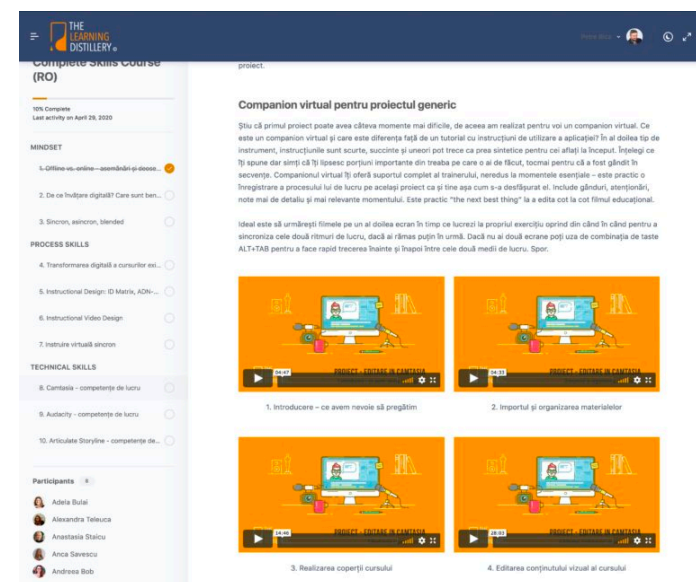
THE LEARNING DISTILLERY

Complete Skills Course (RO)

10% Complete
Last activity on April 29, 2020

MINDSET

1. Offline vs. online - asemănări și deoso...

2. De ce învățare digitală? Care sunt ben...

3. Sincron, asincron, blended

PROCESS SKILLS

4. Transformarea digitală a cursurilor exi...

5. Instructional Design: ID Matrix, ADN-...

6. Instructional Video Design

7. Instruire virtuală sincron

TECHNICAL SKILLS

8. Camtasia - competențe de lucru

9. Audacity - competențe de lucru

10. Articulate Storyline - competențe de...

Participants 8

Adela Bulai
Alexandra Teleuca
Anastasia Staicu
Anca Savescu
Andreea Bob

proiect.

Companion virtual pentru proiectul generic

Știu că primul proiect poate avea câteva momente mai dificile, de aceea am realizat pentru voi un companion virtual. Ce este un companion virtual și care este diferența față de un tutorial cu instrucțiuni de utilizare a aplicației? În al doilea tip de instrument, instrucțiunile sunt scurte, succinte și uneori pot trece ca prea sintetice pentru cei aflați la început. Înțelegi ce îți spune dar simți că îți lipsesc porțiuni importante din treaba pe care o ai de făcut, tocmai pentru că a fost gândit în secvențe. Companionul virtual îți oferă suportul complet al trainerului, neredus la momentele esențiale – este practic o înregistrare a procesului lui de lucru pe același proiect ca și tine așa cum s-a desfășurat el. Include gânduri, atenționări, note mai de detaliu și mai relevante momentului. Este practic "the next best thing" la a edita cot la cot filmul educațional.

Ideal este să urmărești filmele pe un al doilea ecran în timp ce lucrezi la propriul exercițiu oprind din când în când pentru a sincroniza cele două ritmuri de lucru, dacă ai rămas puțin în urmă. Dacă nu ai două ecrane poți uza de combinația de taste ALT+TAB pentru a face rapid trecerea înainte și înapoi între cele două medii de lucru. Spor.

PROIECT - EDITARE IN CAMTASIA
04:47
1. Introducere – ce avem nevoie să pregătim

PROIECT - EDITARE IN CAMTASIA
04:33
2. Importul și organizarea materialelor

PROIECT - EDITARE IN CAMTASIA
14:46
3. Realizarea coperții cursului

PROIECT - EDITARE IN CAMTASIA
28:03
4. Editarea conținutului vizual al cursului